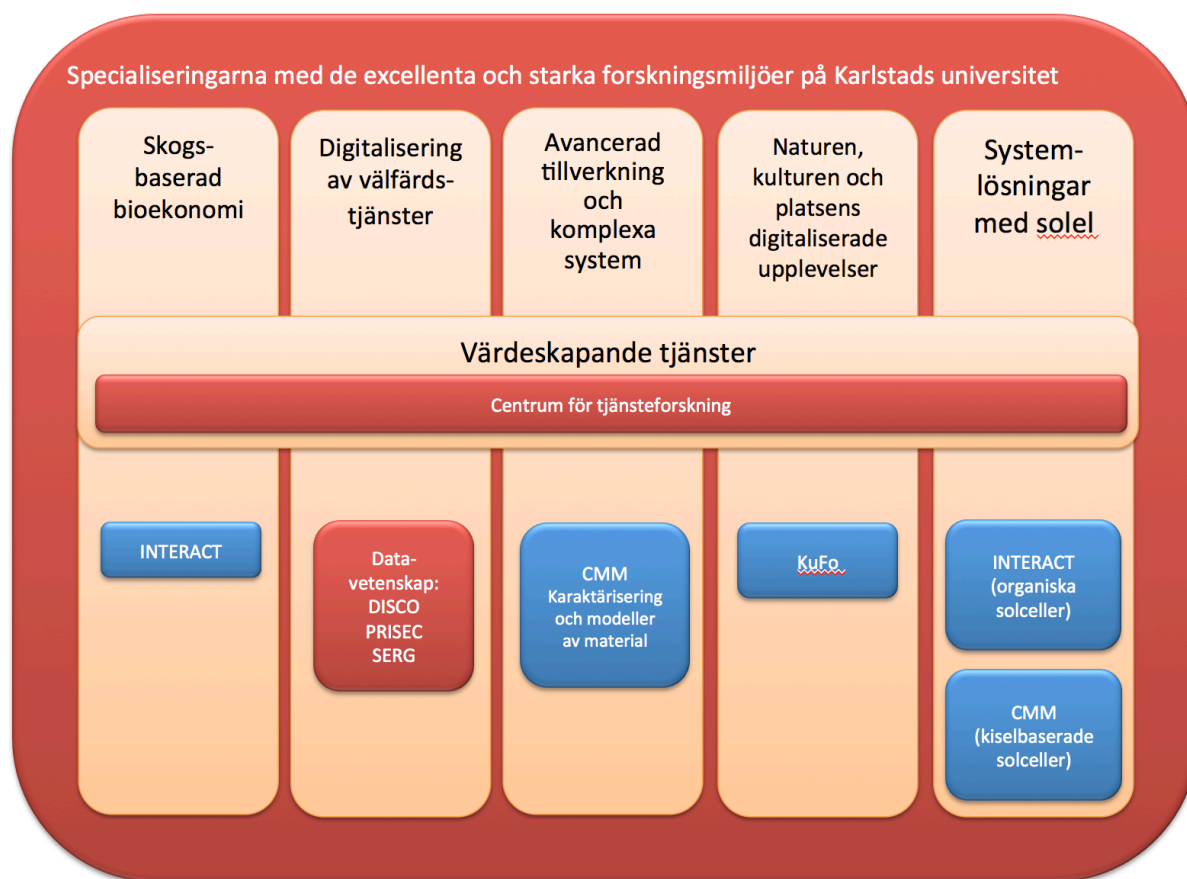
Specialiseringarna med de excellenta och starka forskningsmiljöer på Karlstads universitet

Skogsbaserad bioekonomi

Digitalisering av välfärdstjänster

Avancerad tillverkning och komplexa system

Naturen, kulturen och platsens digitaliserade upplevelser

Systemlösningar med solel

Värdeskapande tjänster

Centrum för tjänsteforskning

INTERACT

Datavetenskap: DISCO PRISEC SERG

CMM Karaktärisering och modeller av material

KuFo

INTERACT (organiska solceller)

CMM (kiselbaserade solceller)